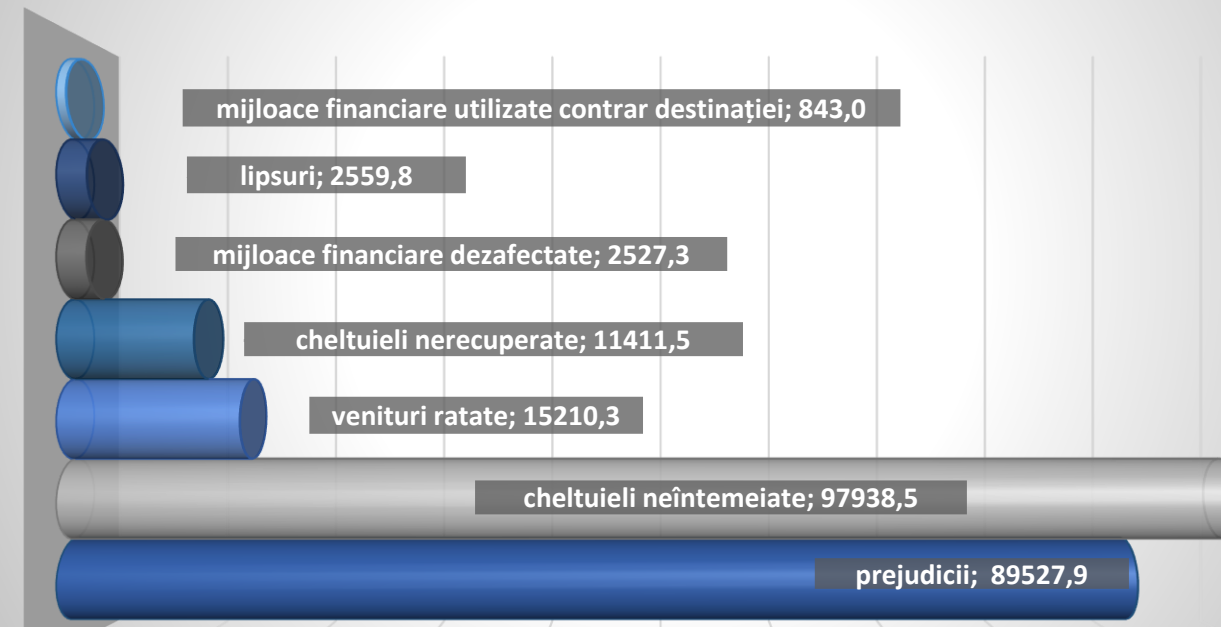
mijloace financiare utilizate contrar destinației; 843,0

lipsuri; 2559,8

mijloace financiare dezafectate; 2527,3

cheltuieli nerecuperate; 11411,5

venituri ratate; 15210,3

cheltuieli neîntemeiate; 97938,5

prejudicii; 89527,9